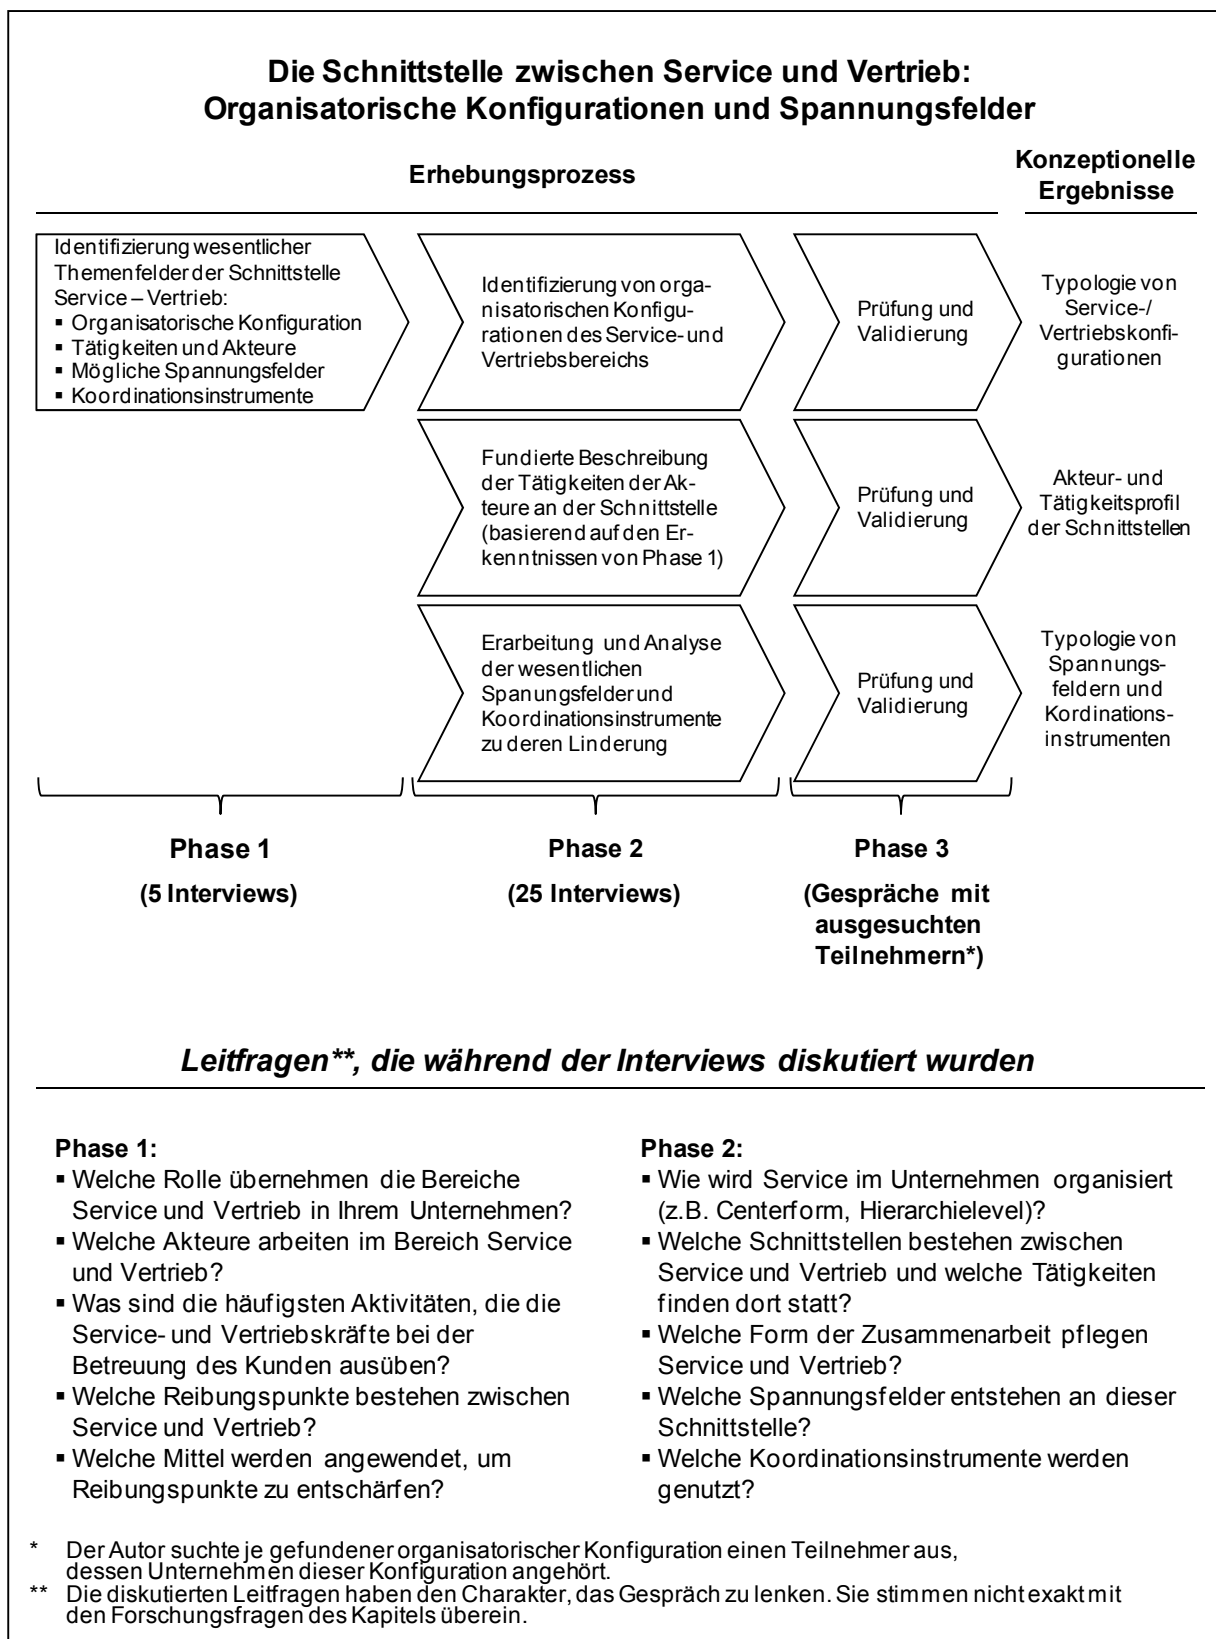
Die Schnittstelle zwischen Service und Vertrieb: Organisatorische Konfigurationen und Spannungsfelder

Erhebungsprozess

Konzeptionelle Ergebnisse

Identifizierung wesentlicher Themenfelder der Schnittstelle Service – Vertrieb:
▪ Organisatorische Konfiguration
▪ Tätigkeiten und Akteure
▪ Mögliche Spannungsfelder
▪ Koordinationsinstrumente

Identifizierung von organisatorischen Konfigurationen des Service- und Vertriebsbereichs

Prüfung und Validierung

Typologie von Service-/ Vertriebskonfigurationen

Fundierte Beschreibung der Tätigkeiten der Akteure an der Schnittstelle (basierend auf den Erkenntnissen von Phase 1)

Prüfung und Validierung

Akteur- und Tätigkeitsprofil der Schnittstellen

Erarbeitung und Analyse der wesentlichen Spanungsfelder und Koordinationsinstrumente zu deren Linderung

Prüfung und Validierung

Typologie von Spannungsfeldern und Kordinationsinstrumenten

Phase 1
(5 Interviews)

Phase 2
(25 Interviews)

Phase 3
(Gespräche mit ausgesuchten Teilnehmern*)

Leitfragen**, die während der Interviews diskutiert wurden

Phase 1:
▪ Welche Rolle übernehmen die Bereiche Service und Vertrieb in Ihrem Unternehmen?
▪ Welche Akteure arbeiten im Bereich Service und Vertrieb?
▪ Was sind die häufigsten Aktivitäten, die die Service- und Vertriebskräfte bei der Betreuung des Kunden ausüben?
▪ Welche Reibungspunkte bestehen zwischen Service und Vertrieb?
▪ Welche Mittel werden angewendet, um Reibungspunkte zu entschärfen?

Phase 2:
▪ Wie wird Service im Unternehmen organisiert (z.B. Centerform, Hierarchielevel)?
▪ Welche Schnittstellen bestehen zwischen Service und Vertrieb und welche Tätigkeiten finden dort statt?
▪ Welche Form der Zusammenarbeit pflegen Service und Vertrieb?
▪ Welche Spannungsfelder entstehen an dieser Schnittstelle?
▪ Welche Koordinationsinstrumente werden genutzt?

* Der Autor suchte je gefundener organisatorischer Konfiguration einen Teilnehmer aus, dessen Unternehmen dieser Konfiguration angehört.
** Die diskutierten Leitfragen haben den Charakter, das Gespräch zu lenken. Sie stimmen nicht exakt mit den Forschungsfragen des Kapitels überein.